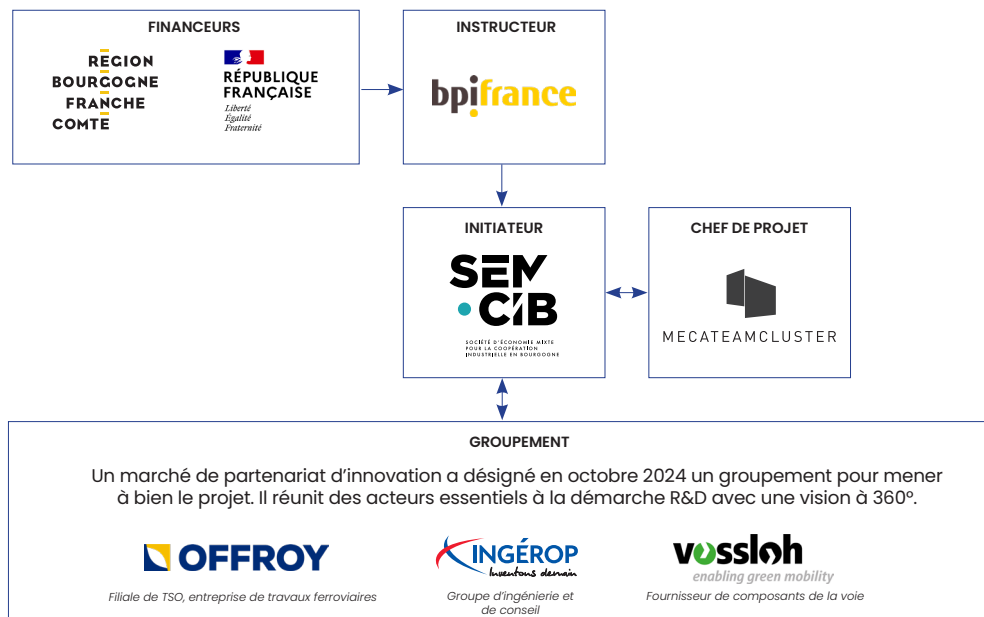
FINANCEURS

RÉGION BOURGOGNE FRANCHE COMTÉ

RÉPUBLIQUE FRANÇAISE
Liberté
Égalité
Fraternité

INSTRUCTEUR

bpifrance

INITIATEUR

SEM CIB
SOCIÉTÉ D'ÉCONOMIE MIXTE POUR LA COOPÉRATION INDUSTRIELLE EN BOURGOGNE

CHEF DE PROJET

MECATEAMCLUSTER

GROUPEMENT

Un marché de partenariat d'innovation a désigné en octobre 2024 un groupement pour mener à bien le projet. Il réunit des acteurs essentiels à la démarche R&D avec une vision à 360º.

OFFROY
Filiale de TSO, entreprise de travaux ferroviaires

INGÉROP
Inventons demain
Groupe d'ingénierie et de conseil

vossloh
enabling green mobility
Fournisseur de composants de la voie